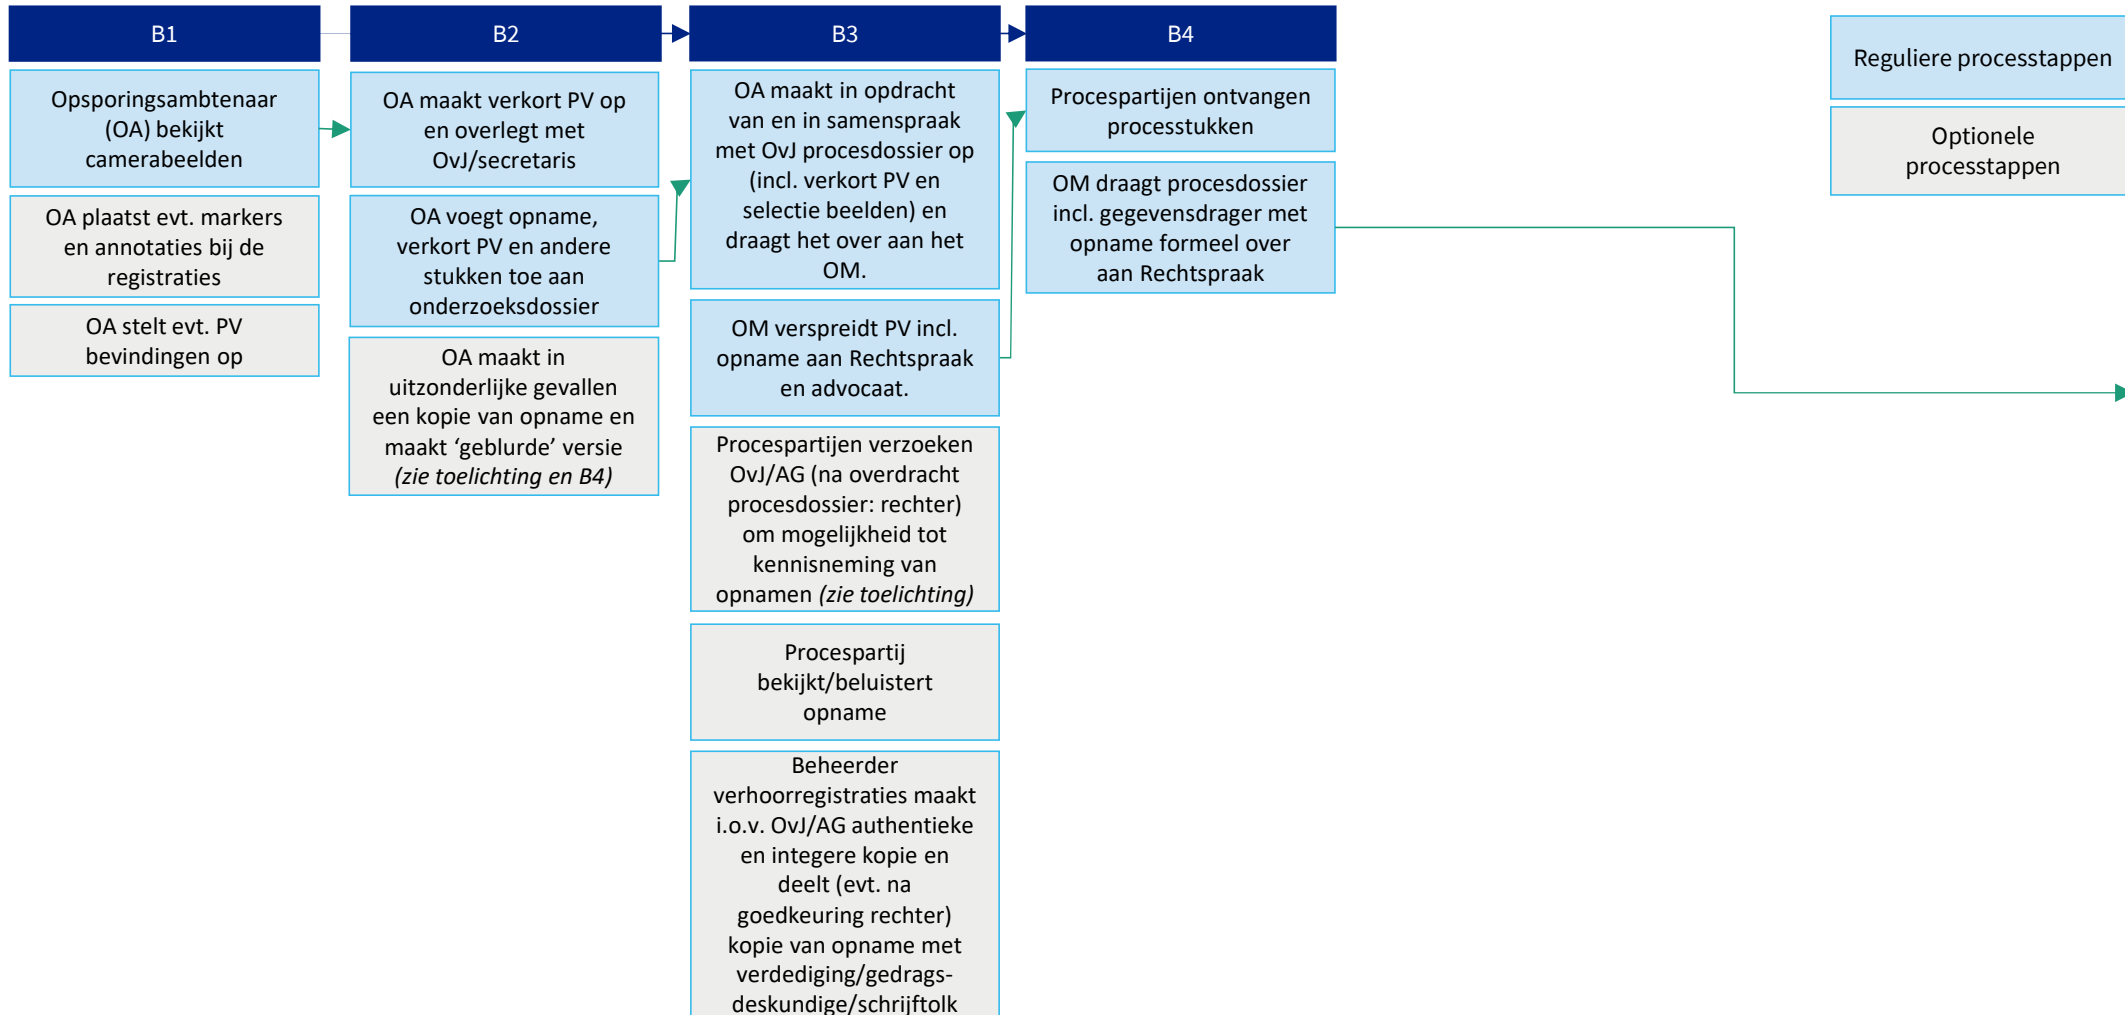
B1

Opsporingsambtenaar (OA) bekijkt camerabeelden

OA plaatst evt. markers en annotaties bij de registraties

OA stelt evt. PV bevindingen op

B2

OA maakt verkort PV op en overlegt met OvJ/secretaris

OA voegt opname, verkort PV en andere stukken toe aan onderzoeksdossier

OA maakt in uitzonderlijke gevallen een kopie van opname en maakt 'geblurde' versie *(zie toelichting en B4)*

B3

OA maakt in opdracht van en in samenspraak met OvJ procesdossier op (incl. verkort PV en selectie beelden) en draagt het over aan het OM.

OM verspreidt PV incl. opname aan Rechtspraak en advocaat.

Procespartijen verzoeken OvJ/AG (na overdracht procesdossier: rechter) om mogelijkheid tot kennisneming van opnamen *(zie toelichting)*

Procespartij bekijkt/beluistert opname

Beheerder verhoorregistraties maakt i.o.v. OvJ/AG authentieke en integere kopie en deelt (evt. na goedkeuring rechter) kopie van opname met verdediging/gedragsdeskundige/schrijftolk

B4

Procespartijen ontvangen processtukken

OM draagt procesdossier incl. gegevensdrager met opname formeel over aan Rechtspraak

Reguliere processtappen

Optionele processtappen